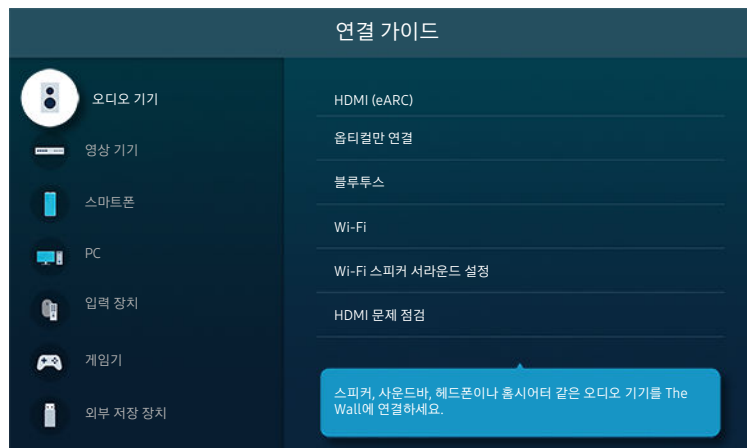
연결 가이드

오디오 기기
영상 기기
스마트폰
PC
입력 장치
게임기
외부 저장 장치

HDMI (eARC)
옵티컬만 연결
블루투스
Wi-Fi
Wi-Fi 스피커 서라운드 설정
HDMI 문제 점검

스피커, 사운드바, 헤드폰이나 홈시어터 같은 오디오 기기를 The Wall에 연결하세요.